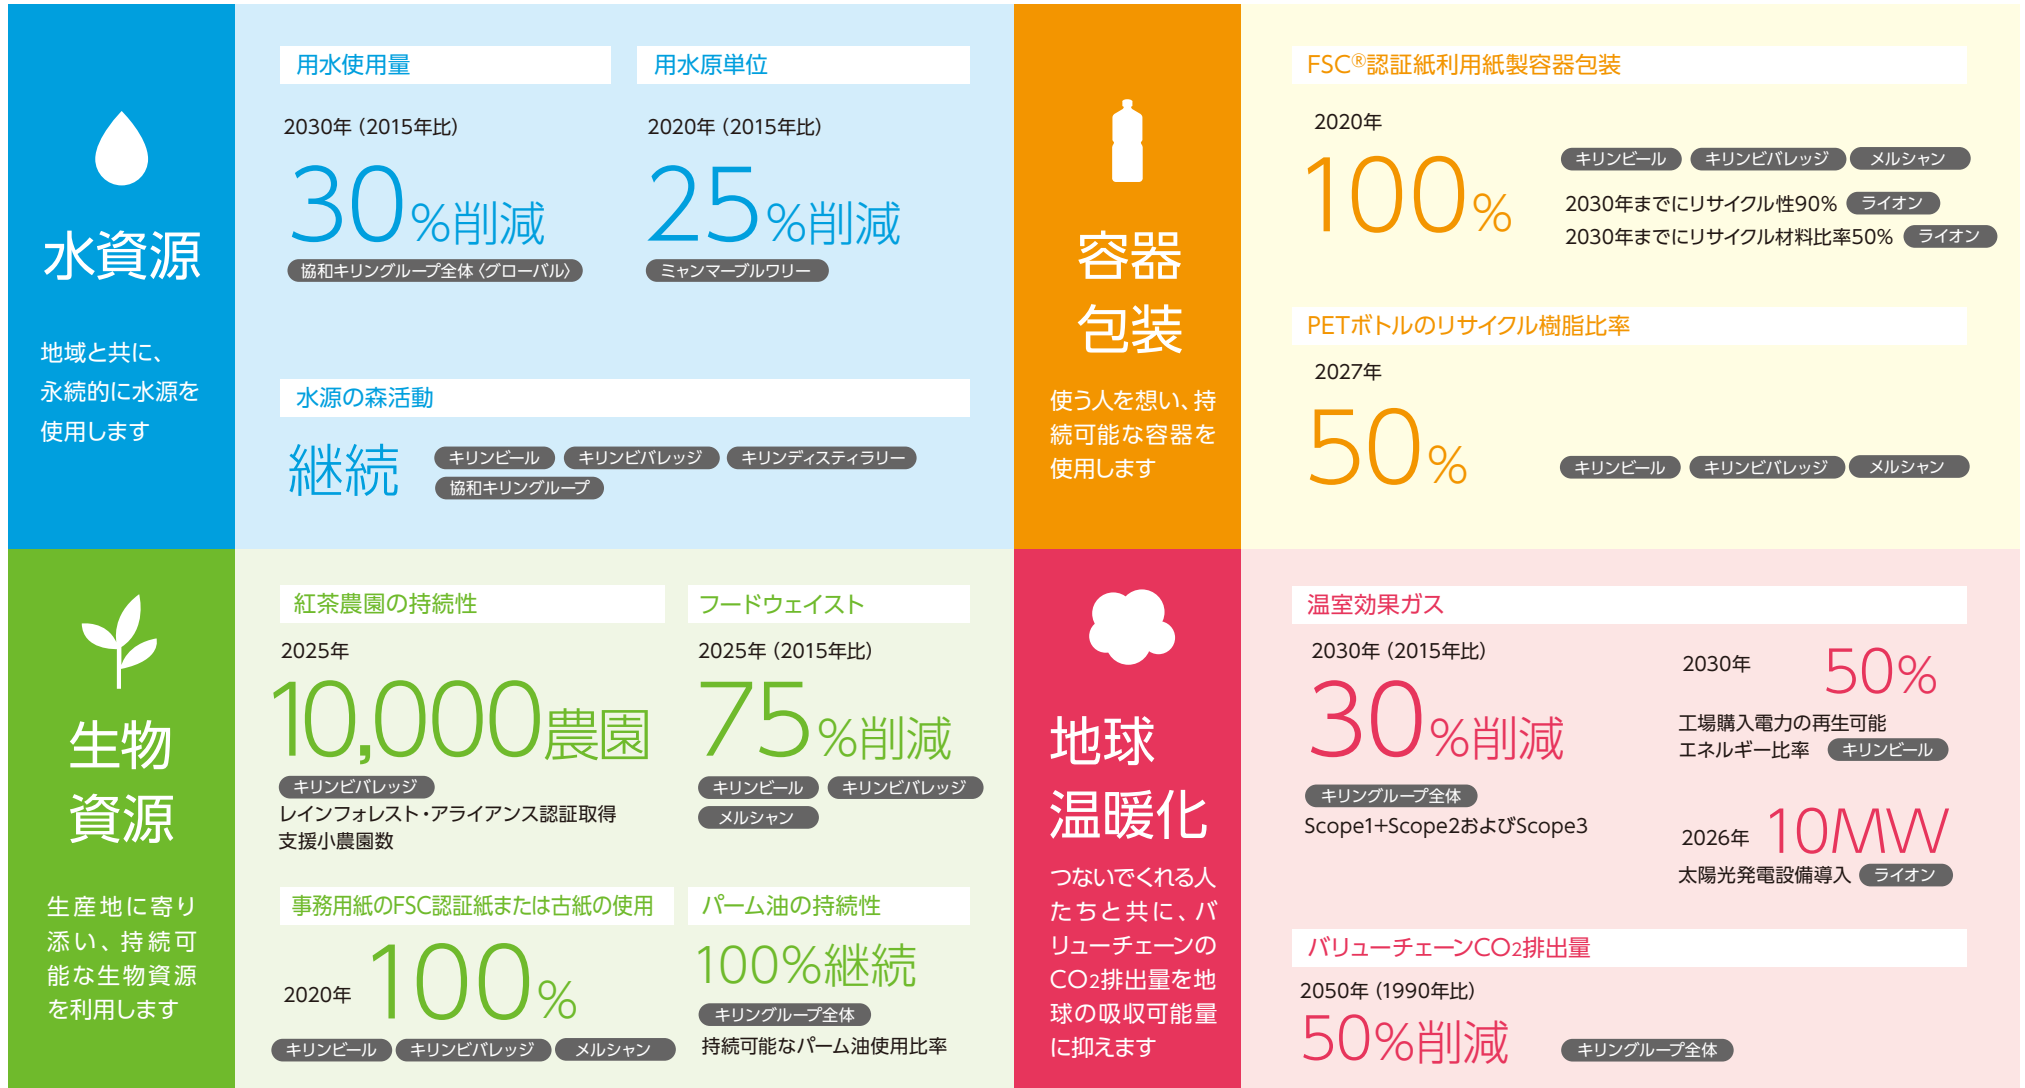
水資源

地域と共に、永続的に水源を使用します

用水使用量

2030年（2015年比）

30%削減

協和キリングループ全体（グローバル）

用水原単位

2020年（2015年比）

25%削減

ミャンマーブルワリー

水源の森活動

継続

キリンビール キリンビバレッジ キリンディスティラリー 協和キリングループ

容器包装

使う人を想い、持続可能な容器を使用します

FSC®認証紙利用紙製容器包装

2020年

100%

キリンビール キリンビバレッジ メルシャン

2030年までにリサイクル性90% ライオン

2030年までにリサイクル材料比率50% ライオン

PETボトルのリサイクル樹脂比率

2027年

50%

キリンビール キリンビバレッジ メルシャン

生物資源

生産地に寄り添い、持続可能な生物資源を利用します

紅茶農園の持続性

2025年

10,000農園

キリンビバレッジ

レインフォレスト・アライアンス認証取得支援小農園数

フードウェイスト

2025年（2015年比）

75%削減

キリンビール キリンビバレッジ メルシャン

事務用紙のFSC認証紙または古紙の使用

2020年 100%

キリンビール キリンビバレッジ メルシャン

パーム油の持続性

100%継続

キリングループ全体

持続可能なパーム油使用比率

地球温暖化

つないでくれる人たちと共に、バリューチェーンの$CO_2$排出量を地球の吸収可能量に抑えます

温室効果ガス

2030年（2015年比）

30%削減

キリングループ全体

Scope1+Scope2およびScope3

2030年 50%

工場購入電力の再生可能エネルギー比率 キリンビール

2026年 10MW

太陽光発電設備導入 ライオン

バリューチェーン$CO_2$排出量

2050年（1990年比）

50%削減

キリングループ全体